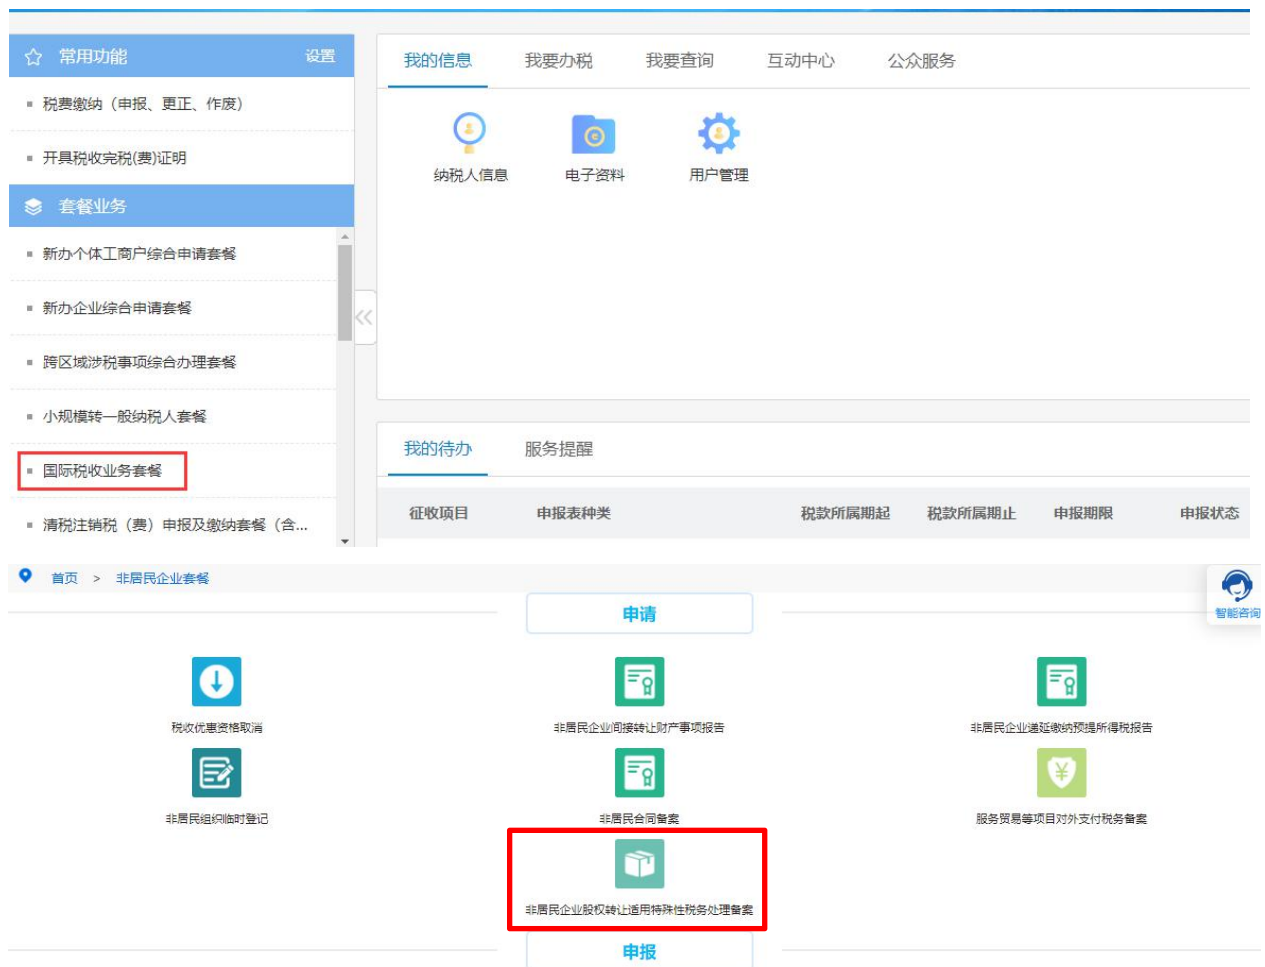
常用功能 设置

税费缴纳（申报、更正、作废）

开具税收完税(费)证明

套餐业务

新办个体工商户综合申请套餐

新办企业综合申请套餐

跨区域涉税事项综合办理套餐

小规模转一般纳税人套餐

国际税收业务套餐

清税注销税（费）申报及缴纳套餐（含...

我的信息 我要办税 我要查询 互动中心 公众服务

纳税人信息 电子资料 用户管理

我的待办 服务提醒

| 征收项目 | 申报表种类 | 税款所属期起 | 税款所属期止 | 申报期限 | 申报状态 |
|---|---|---|---|---|---|

首页 > 非居民企业套餐

智能咨询

申请

税收优惠资格取消

非居民企业间接转让财产事项报告

非居民企业递延缴纳预提所得税报告

非居民组织临时登记

非居民合同备案

服务贸易等项目对外支付税务备案

非居民企业股权转让适用特殊性税务处理备案

申报